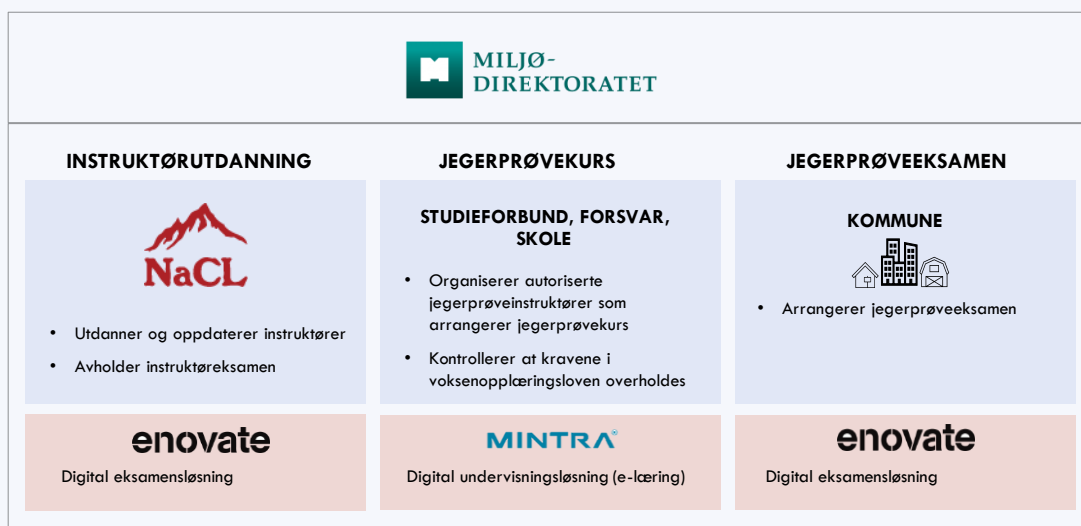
MILJØ-
DIREKTORATET

INSTRUKTØRUTDANNING

NaCL

• Utdanner og oppdaterer instruktører
• Avholder instruktøreksamen

enovate
Digital eksamensløsning

JEGERPRØVEKURS

STUDIEFORBUND, FORSVAR, SKOLE

• Organiserer autoriserte jegerprøveinstruktører som arrangerer jegerprøvekurs
• Kontrollerer at kravene i voksenopplæringsloven overholdes

MINTRA
Digital undervisningsløsning (e-læring)

JEGERPRØVEEKSAMEN

KOMMUNE

• Arrangerer jegerprøveeksamen

enovate
Digital eksamensløsning